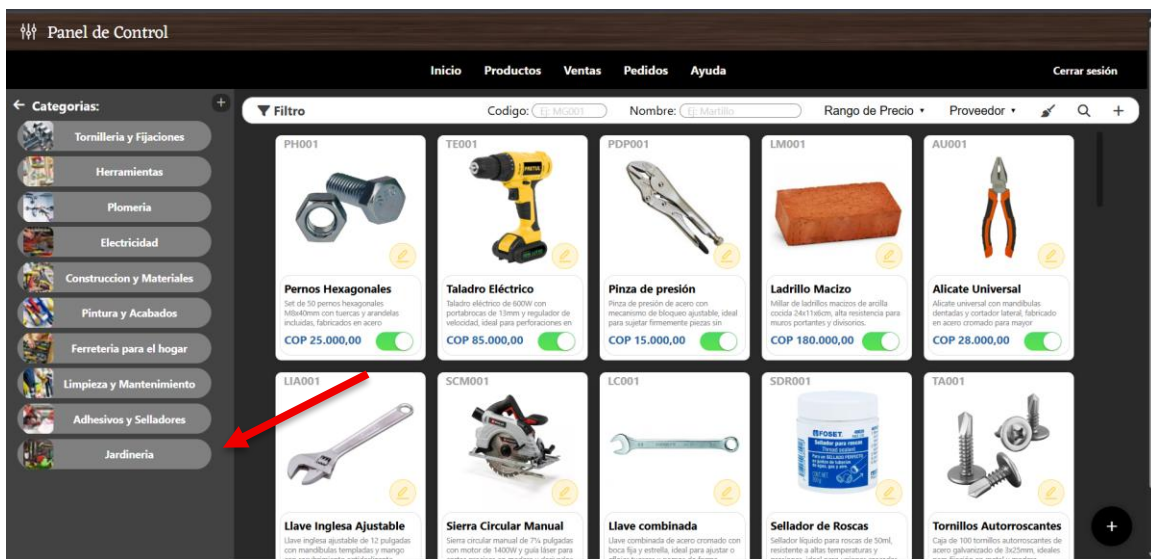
Panel de Control

Inicio Productos Ventas Pedidos Ayuda

Cerrar sesión

← Categorias:

+

Tornilleria y Fijaciones

Herramientas

Plomeria

Electricidad

Construccion y Materiales

Pintura y Acabados

Ferreteria para el hogar

Limpieza y Mantenimiento

Adhesivos y Selladores

Jardineria

Filtro

Codigo: Ej: MG001

Nombre: Ej: Martillo

Rango de Precio ▾

Proveedor ▾

+

PH001

Pernos Hexagonales

Set de 50 pernos hexagonales M8x40mm con tuercas y arandelas incluidas, fabricados en acero

COP 25.000,00

TE001

Taladro Eléctrico

Taladro eléctrico de 600W con portabrocas de 13mm y regulador de velocidad, ideal para perforaciones en

COP 85.000,00

PDP001

Pinza de presión

Pinza de presión de acero con mecanismo de bloqueo ajustable, ideal para sujetar firmemente piezas sin

COP 15.000,00

LM001

Ladrillo Macizo

Millar de ladrillos macizos de arcilla cocida 24x11x6cm, alta resistencia para muros portantes y divisorios.

COP 180.000,00

AU001

Alicate Universal

Alicate universal con mandíbulas dentadas y cortador lateral, fabricado en acero cromado para mayor

COP 28.000,00

LIA001

Llave Inglesa Ajustable

Llave inglesa ajustable de 12 pulgadas con mandíbulas templadas y mango

SCM001

Sierra Circular Manual

Sierra circular manual de 7¼ pulgadas con motor de 1400W y guía láser para

LC001

Llave combinada

Llave combinada de acero cromado con boca fija y estrella, ideal para ajustar o

SDR001

FOSET

Sellador para roscas

Sellador de Roscas

Sellador líquido para roscas de 50ml, resistente a altas temperaturas y

TA001

Tornillos Autorroscantes

Caja de 100 tornillos autorroscantes de acero galvanizado de 3x25mm, ideales

+